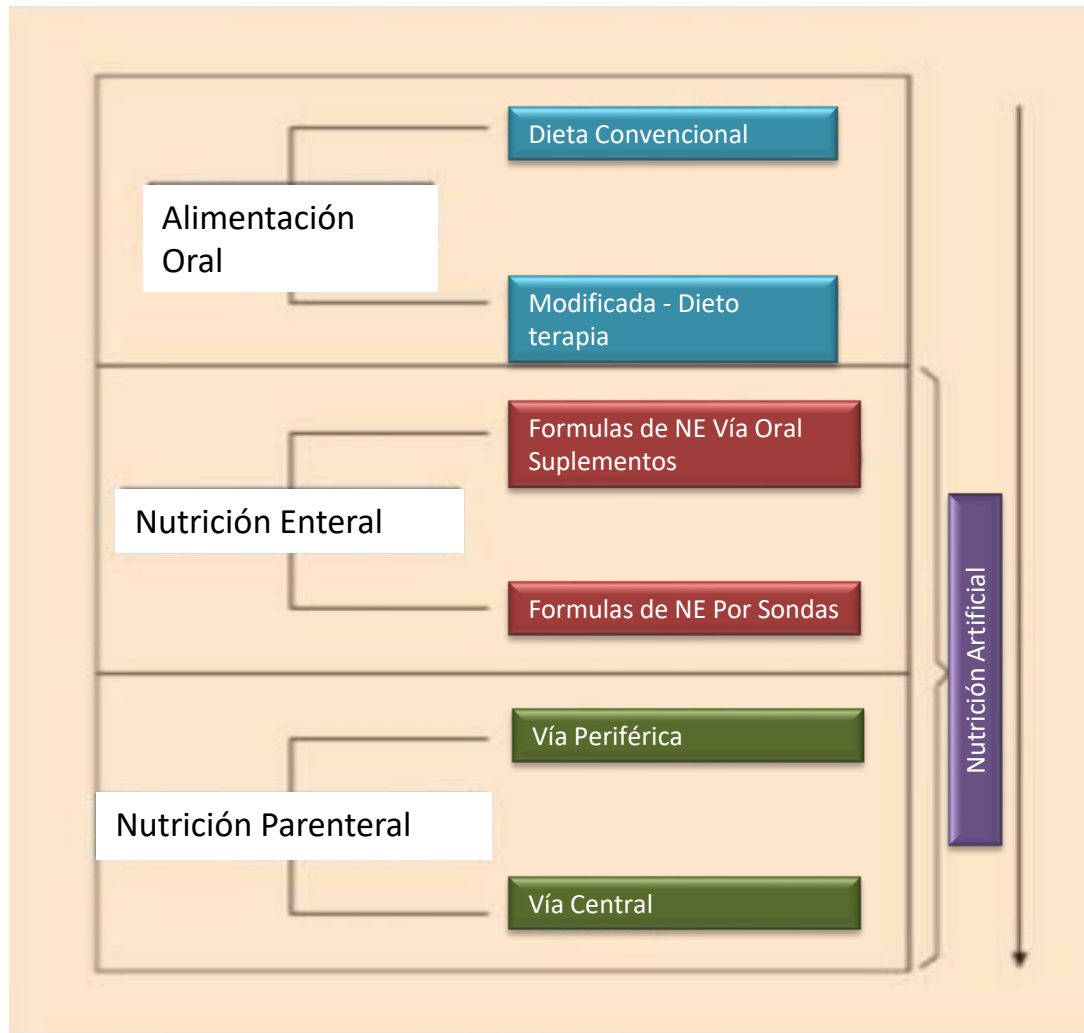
Alimentación Oral

Dieta Convencional

Modificada - Dieto terapia

Nutrición Enteral

Formulas de NE Vía Oral Suplementos

Formulas de NE Por Sondas

Nutrición Parenteral

Vía Periférica

Vía Central

Nutrición Artificial